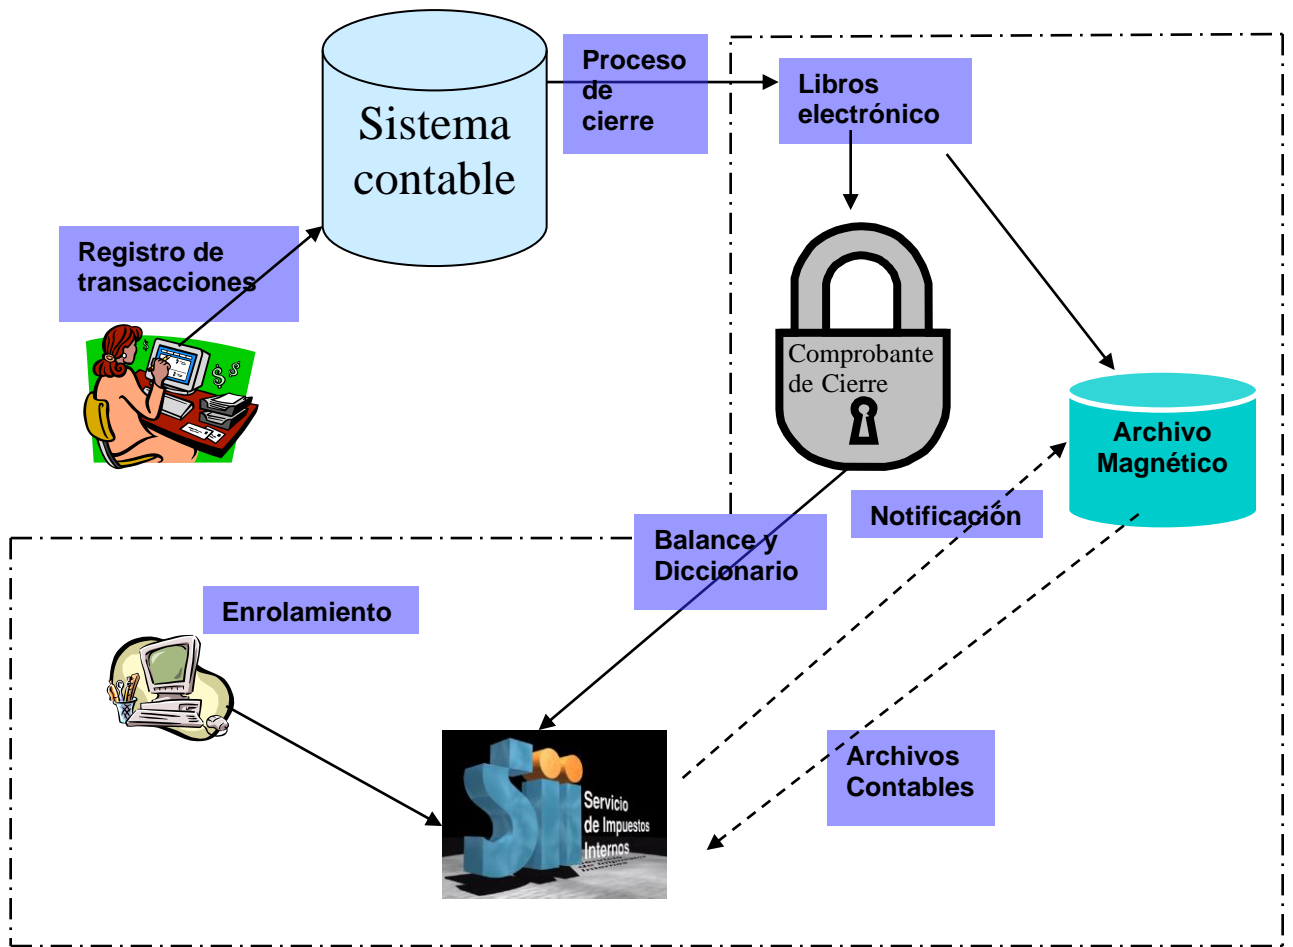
Sistema contable

Proceso de cierre

Libros electrónico

Registro de transacciones

Comprobante de Cierre

Archivo Magnético

Notificación

Balance y Diccionario

Enrolamiento

Servicio de Impuestos Internos

Archivos Contables